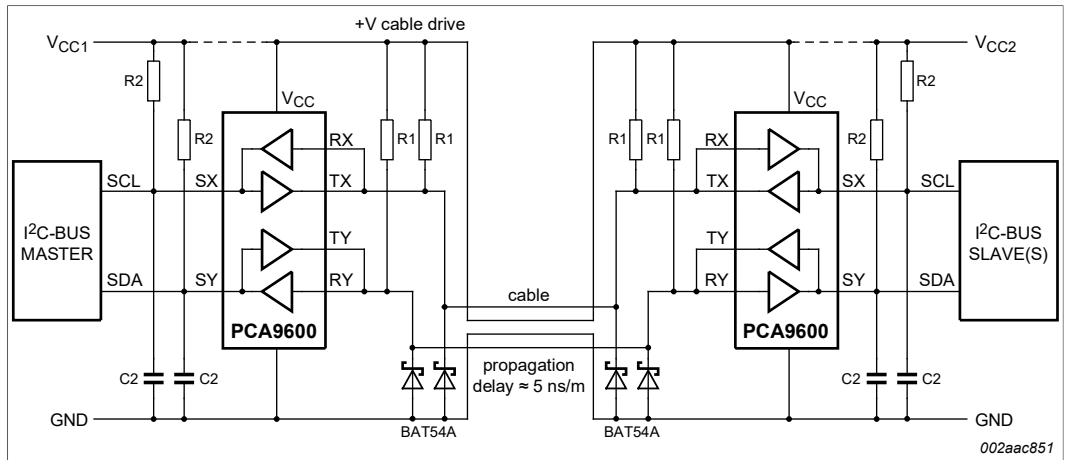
+V cable drive

$V_{CC1}$

$V_{CC2}$

R2

R2

$V_{CC}$

RX

R1

R1

R1

R1

RX

$V_{CC}$

R2

R2

SCL

SX

TX

TX

SX

SCL

$I^2C$-BUS MASTER

$I^2C$-BUS SLAVE(S)

TY

TY

SDA

SY

RY

RY

SY

SDA

cable

PCA9600

PCA9600

propagation delay ≈ 5 ns/m

C2

C2

C2

C2

GND

GND

BAT54A

BAT54A

002aac851